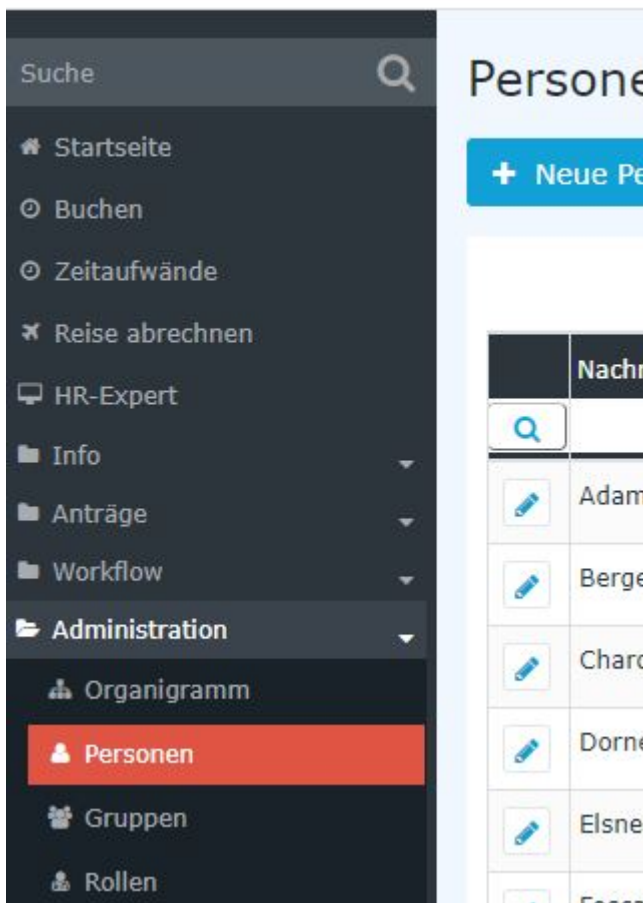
Suche

Startseite

Buchen

Zeitaufwände

Reise abrechnen

HR-Expert

Info

Anträge

Workflow

Administration

Organigramm

Personen

Gruppen

Rollen

Persone

+ Neue Pe

| | Nachn |
|---|---|
| | |
| | Adam |
| | Berge |
| | Charc |
| | Dorne |
| | Elsne |